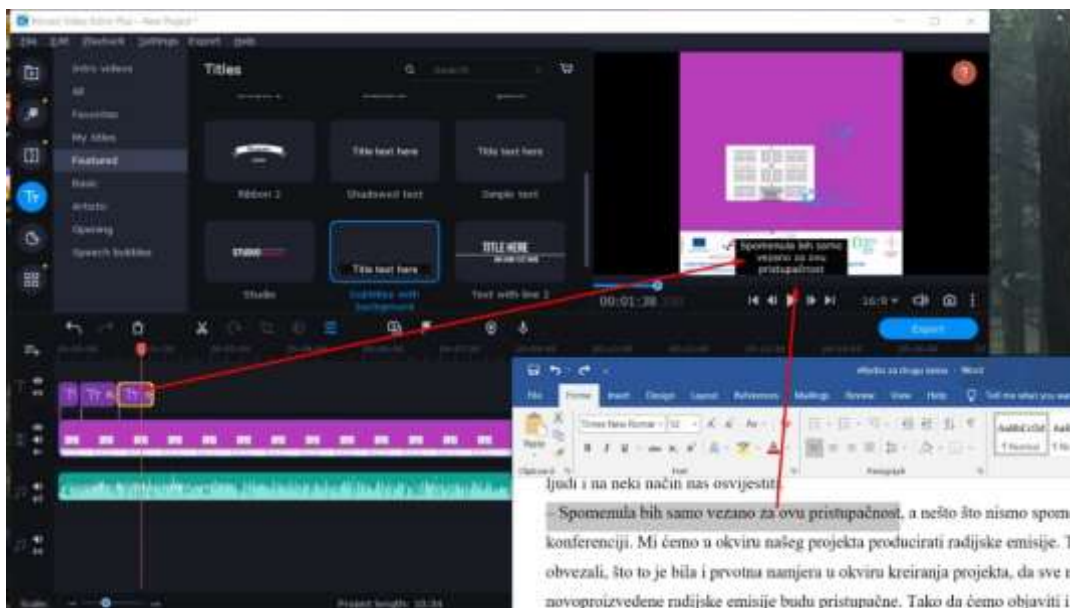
Movavi Video Editor Plus - New Project*

File Edit Playback Settings Export Help

Intro videos
All
Favorites
My titles
Featured
Basic
Artistic
Opening
Speech bubbles

Titles

Search

Title text here
Title text here
Ribbon 2
Shadowed text
Simple text
STUDIO
Title text here
TITLE HERE
Studio
Subtitles with background
Text with line 2

Spomenula bih samo vezano za ovu pristupačnost

00:01:38

16:9

Export

Project length: 10:34

File Home Insert Design Layout References Mailings Review View Help Tell me what you want

Times New Roman 12

Paste
Clipboard
Font
Paragraph

AaBbCcDd AaBl
¶ Normal ¶ No

ljudi i na neki način nas osvijestiti.

- Spomenula bih samo vezano za ovu pristupačnost, a nešto što nismo spom konferenciji. Mi ćemo u okviru našeg projekta producirati radijske emisije. T obvezali, što to je bila i prvotna namjera u okviru kreiranja projekta, da sve novoproizvedene radijske emisije budu pristupačne. Tako da ćemo objaviti i